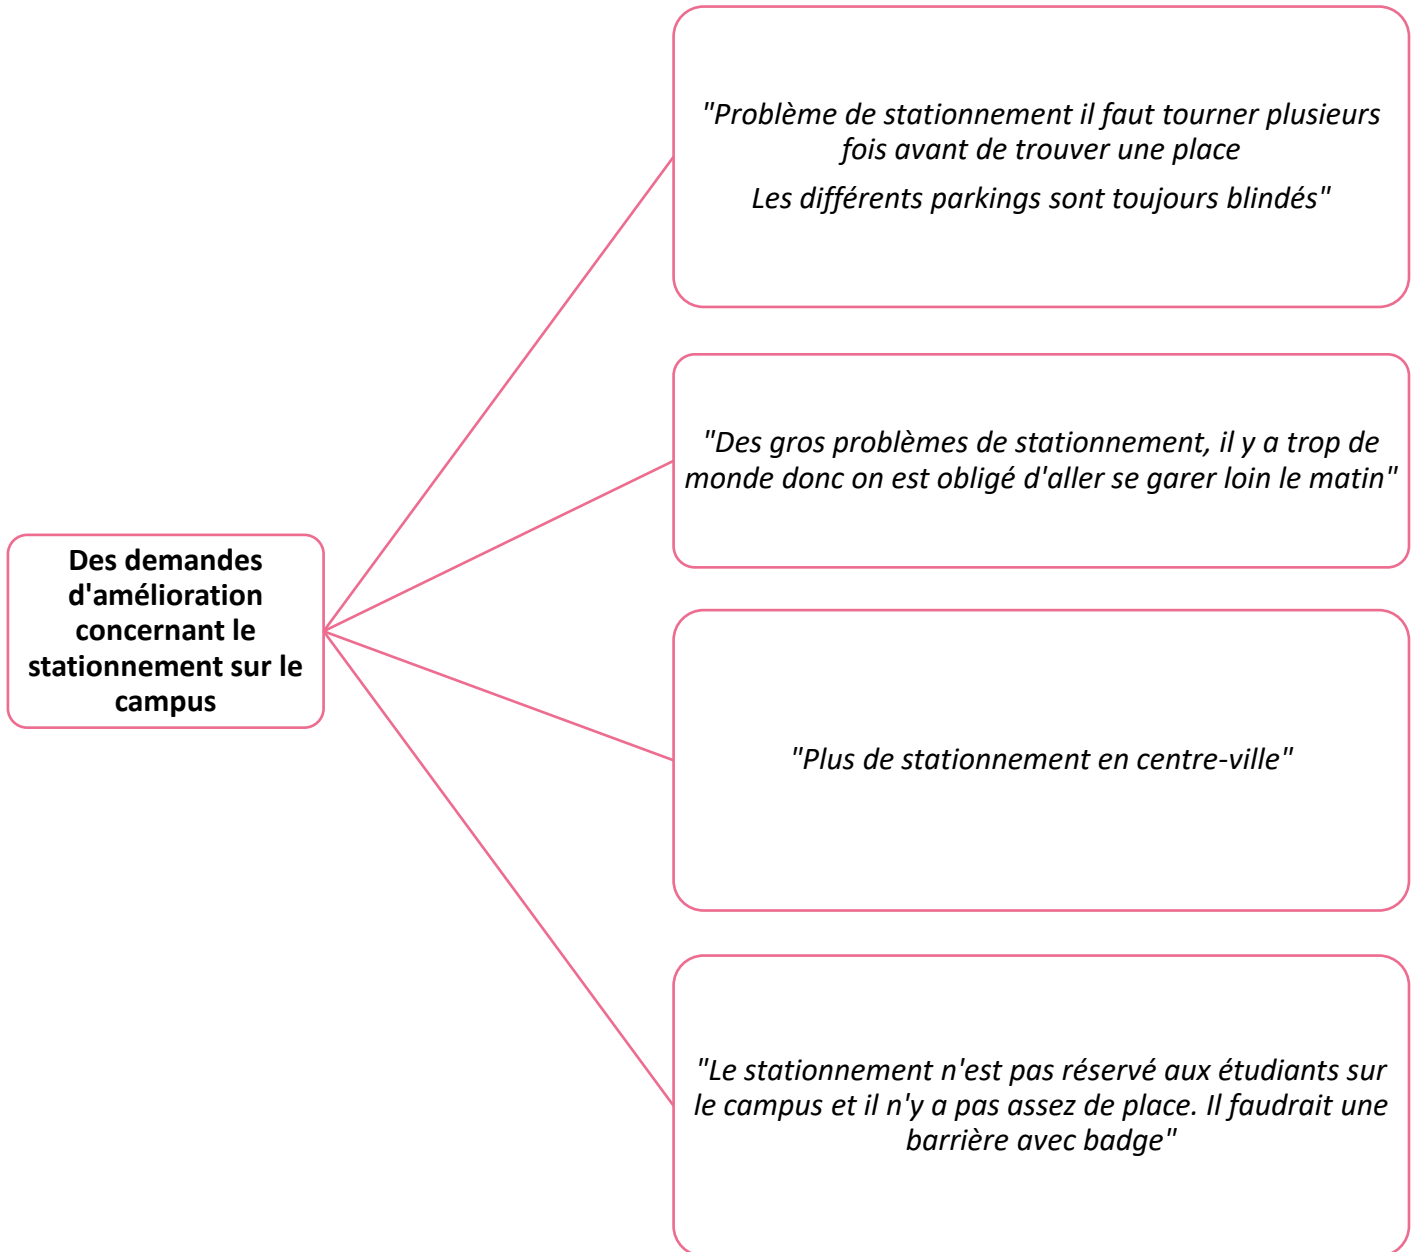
Des demandes d'amélioration concernant le stationnement sur le campus

"Problème de stationnement il faut tourner plusieurs fois avant de trouver une place

Les différents parkings sont toujours blindés"

"Des gros problèmes de stationnement, il y a trop de monde donc on est obligé d'aller se garer loin le matin"

"Plus de stationnement en centre-ville"

"Le stationnement n'est pas réservé aux étudiants sur le campus et il n'y a pas assez de place. Il faudrait une barrière avec badge"